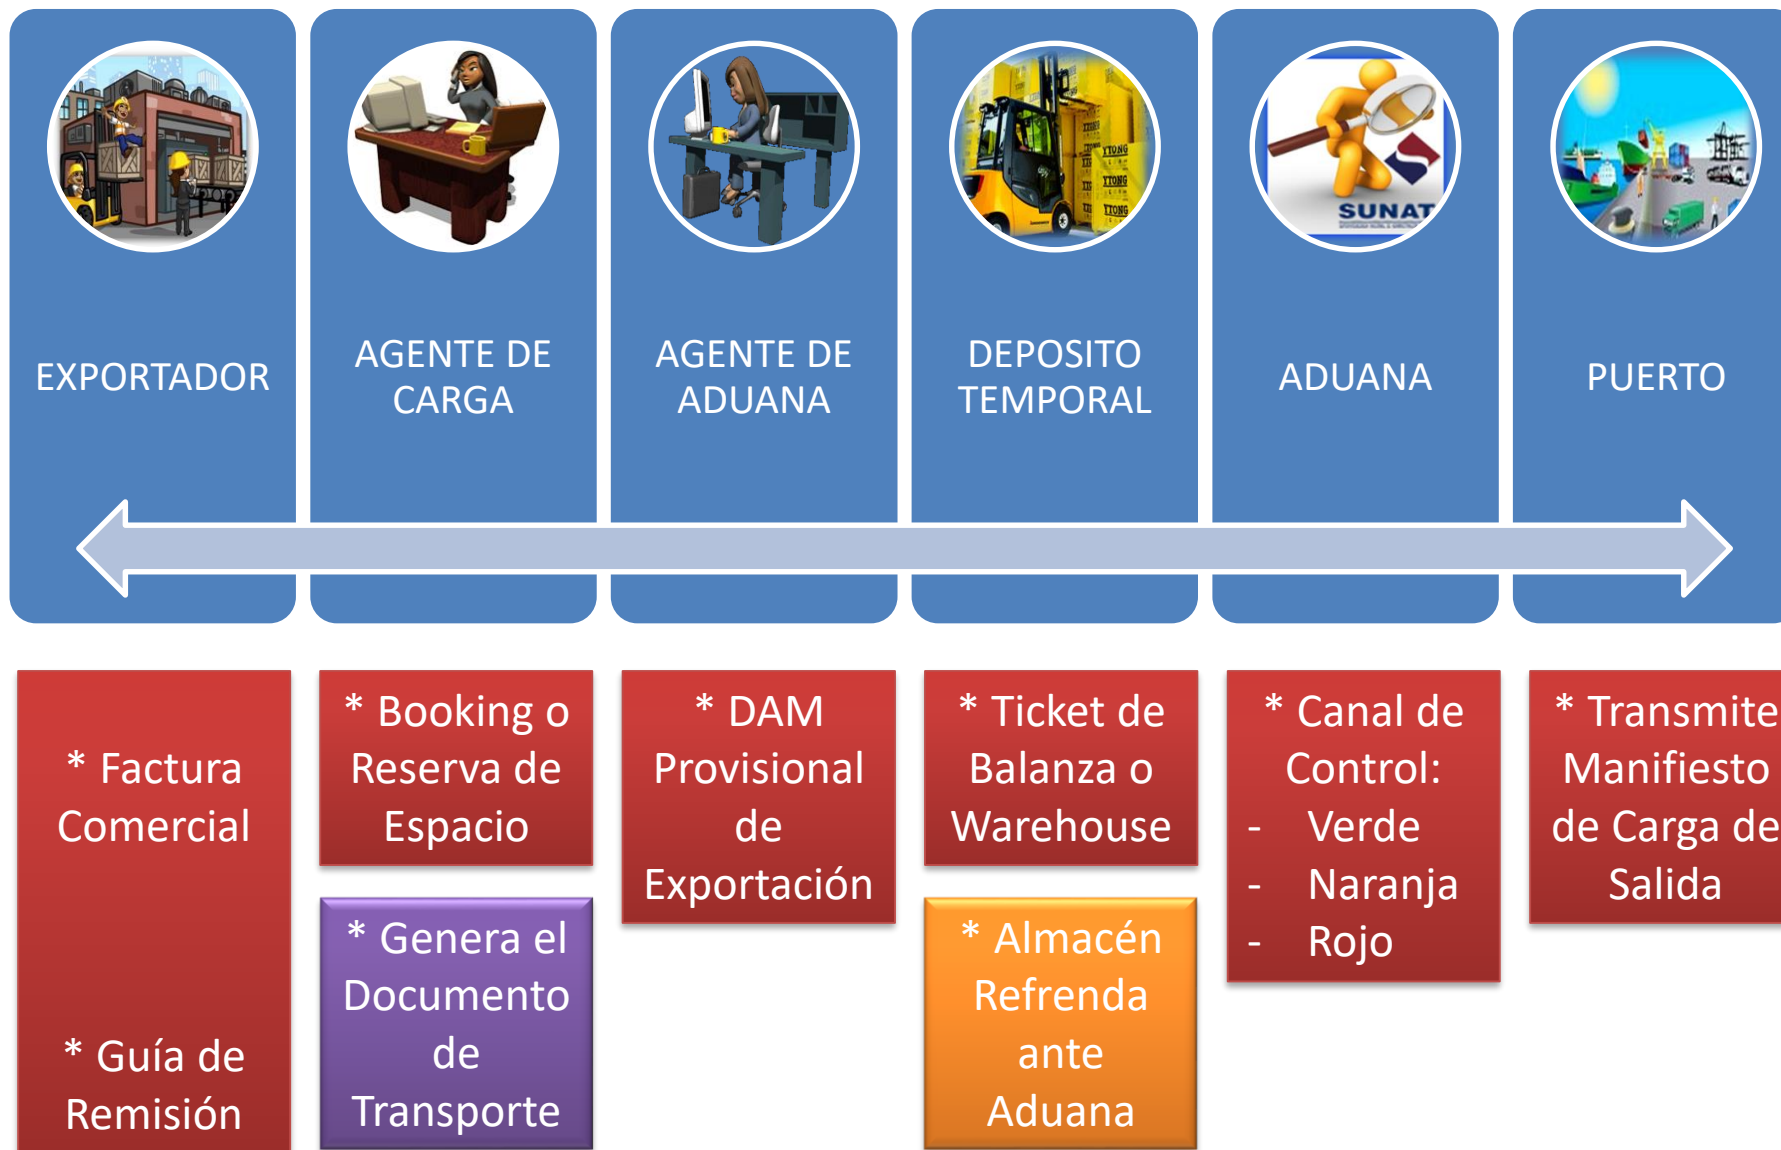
SUNAT

EXPORTADOR

AGENTE DE CARGA

AGENTE DE ADUANA

DEPOSITO TEMPORAL

ADUANA

PUERTO

* Factura Comercial

* Guía de Remisión

* Booking o Reserva de Espacio

* Genera el Documento de Transporte

* DAM Provisional de Exportación

* Ticket de Balanza o Warehouse

* Almacén Refrenda ante Aduana

* Canal de Control:
- Verde
- Naranja
- Rojo

* Transmite Manifiesto de Carga de Salida